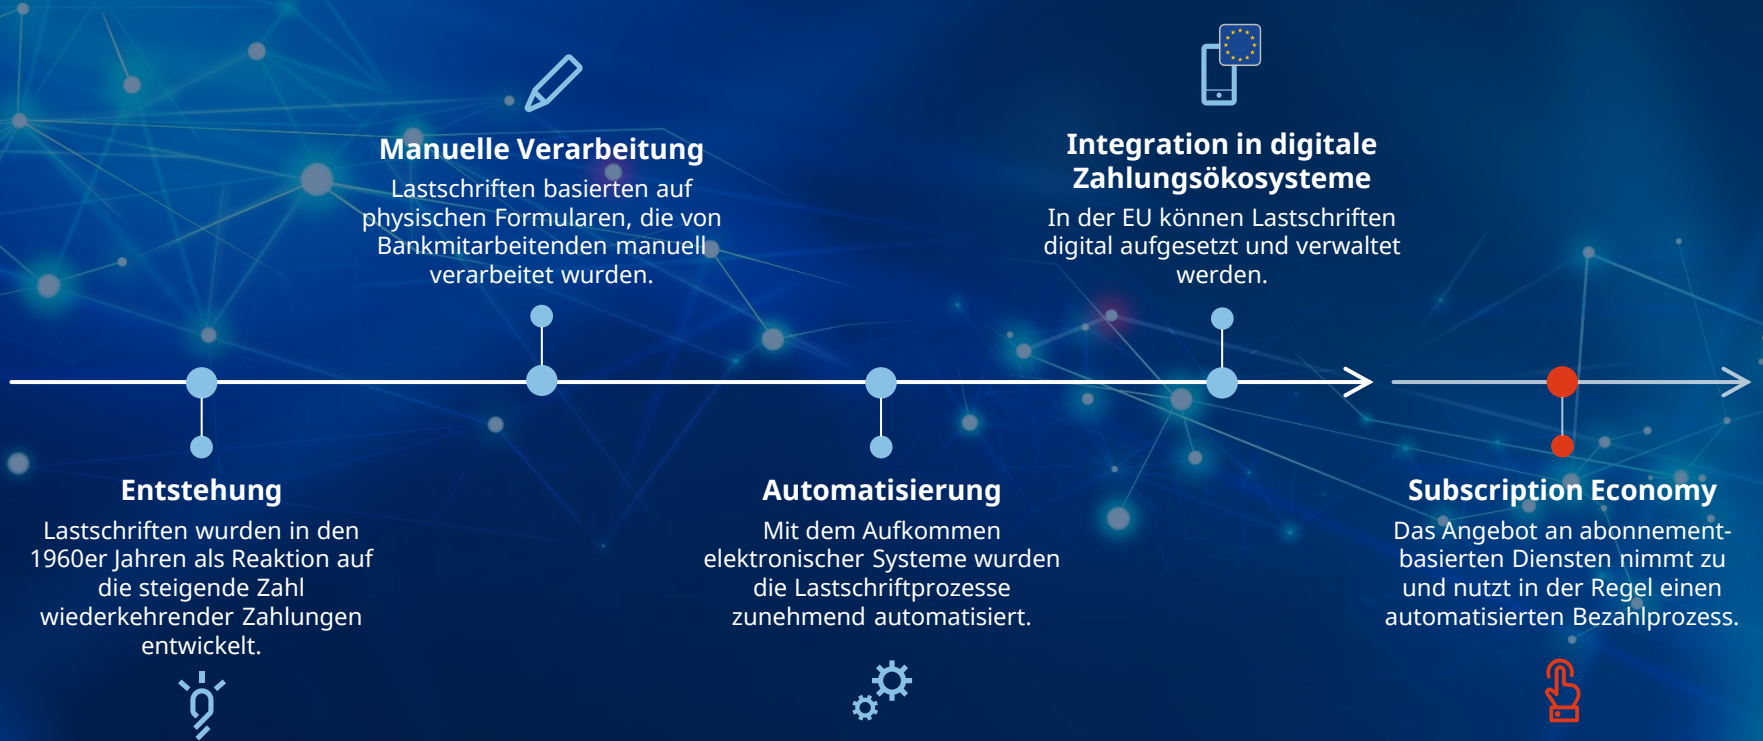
Manuelle Verarbeitung
Lastschriften basierten auf physischen Formularen, die von Bankmitarbeitenden manuell verarbeitet wurden.

Integration in digitale Zahlungsökosysteme
In der EU können Lastschriften digital aufgesetzt und verwaltet werden.

Entstehung
Lastschriften wurden in den 1960er Jahren als Reaktion auf die steigende Zahl wiederkehrender Zahlungen entwickelt.

Automatisierung
Mit dem Aufkommen elektronischer Systeme wurden die Lastschriftprozesse zunehmend automatisiert.

Subscription Economy
Das Angebot an abonnementbasierten Diensten nimmt zu und nutzt in der Regel einen automatisierten Bezahlprozess.